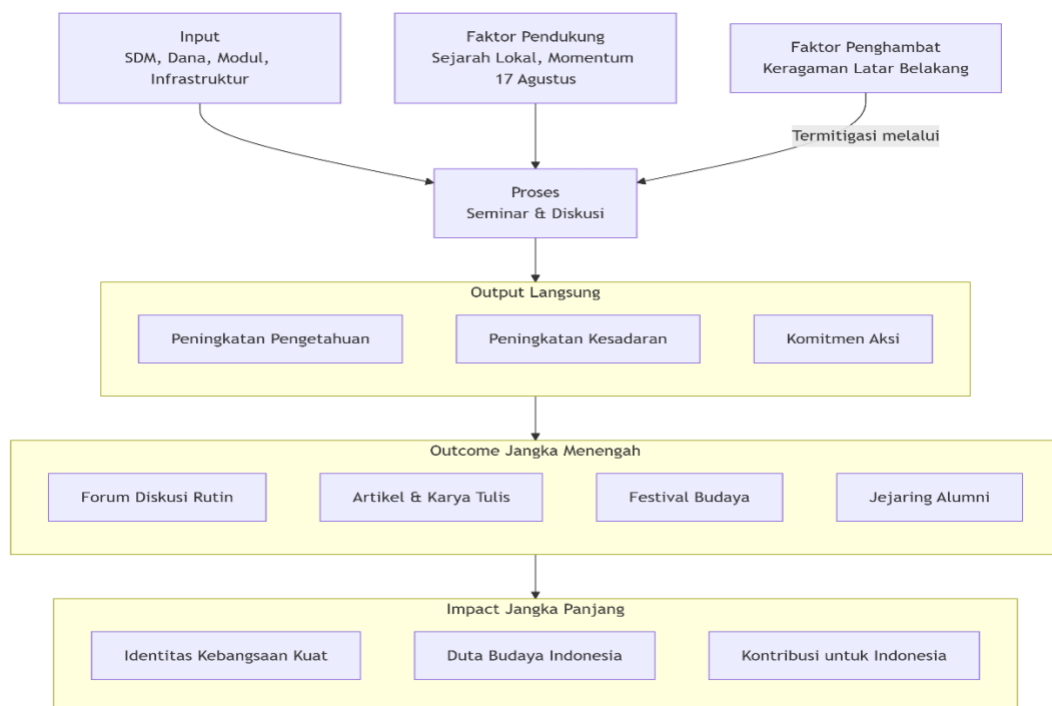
Input
SDM, Dana, Modul, Infrastruktur

Faktor Pendukung
Sejarah Lokal, Momentum 17 Agustus

Faktor Penghambat
Keragaman Latar Belakang

Termitigasi melalui

Proses
Seminar & Diskusi

Output Langsung

Peningkatan Pengetahuan

Peningkatan Kesadaran

Komitmen Aksi

Outcome Jangka Menengah

Forum Diskusi Rutin

Artikel & Karya Tulis

Festival Budaya

Jejaring Alumni

Impact Jangka Panjang

Identitas Kebangsaan Kuat

Duta Budaya Indonesia

Kontribusi untuk Indonesia